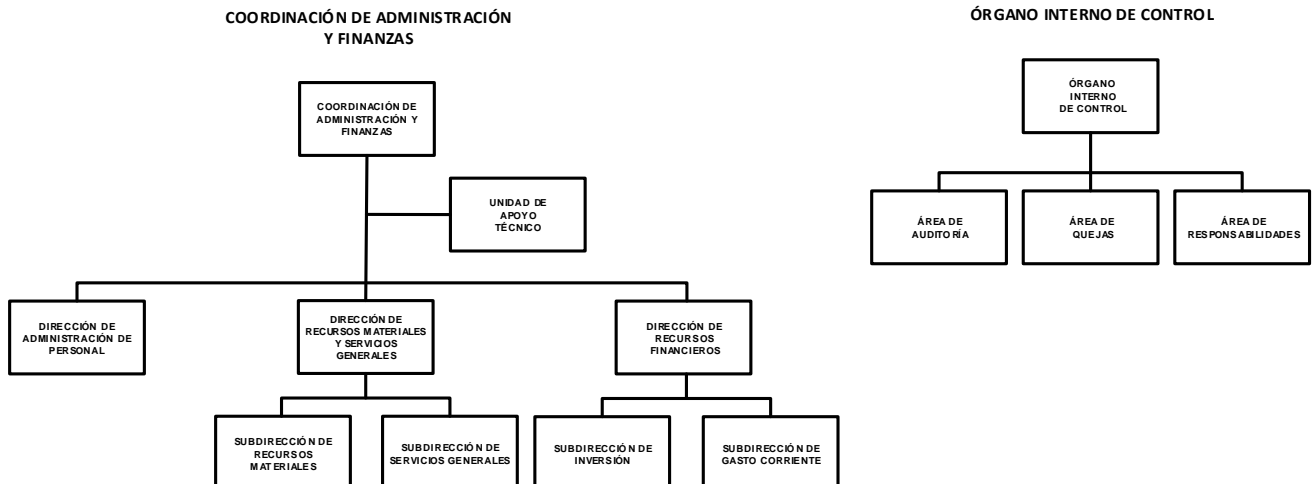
COORDINACIÓN DE ADMINISTRACIÓN Y FINANZAS

COORDINACIÓN DE ADMINISTRACIÓN Y FINANZAS

UNIDAD DE APOYO TÉCNICO

DIRECCIÓN DE ADMINISTRACIÓN DE PERSONAL

DIRECCIÓN DE RECURSOS MATERIALES Y SERVICIOS GENERALES

DIRECCIÓN DE RECURSOS FINANCIEROS

SUBDIRECCIÓN DE RECURSOS MATERIALES

SUBDIRECCIÓN DE SERVICIOS GENERALES

SUBDIRECCIÓN DE INVERSIÓN

SUBDIRECCIÓN DE GASTO CORRIENTE

ÓRGANO INTERNO DE CONTROL

ÓRGANO INTERNO DE CONTROL

ÁREA DE AUDITORÍA

ÁREA DE QUEJAS

ÁREA DE RESPONSABILIDADES